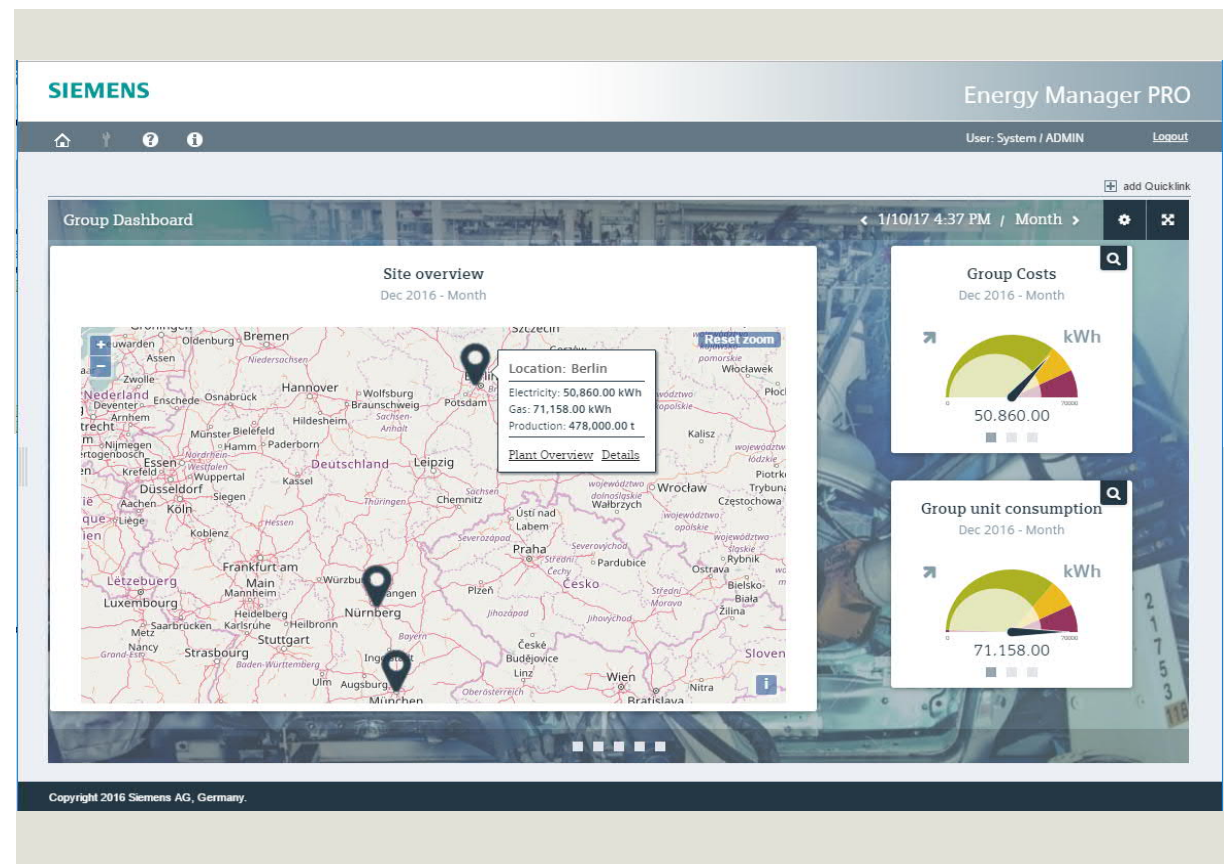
SIEMENS

Energy Manager PRO

User: System / ADMIN

Logout

add Quicklink

Group Dashboard

1/10/17 4:37 PM / Month

Site overview

Dec 2016 - Month

Reset zoom

Location: Berlin

Electricity: 50,860.00 kWh
Gas: 71,158.00 kWh
Production: 478,000.00 t

Plant Overview Details

Groningen Bremen Oldenburg Assen Zwolle Nederland Deventer Enschede Osnabrück Arnhem Hannover Wolfsburg Braunschweig Hildesheim Potsdam Szczecin Włocławek Płock Münster Bielefeld Hamm Paderborn Nijmegen Essen Krefeld Wuppertal Deutschland Leipzig Kassel Düsseldorf Aachen Köln Liège Siegen Chemnitz Wrocław Wałbrzych Częstochowa Koblenz Ústí nad Labem Praha Pardubice Ostrava Frankfurt am Main Mannheim Würzburg Nürnberg Erlangen Plzeň Česko Bielsko-Biała Žilina Luxembourg Lëtzebuerg Heidelberg Karlsruhe Heilbronn Saarbrücken Metz Nancy Stuttgart Strasbourg Bayern České Budějovice Linz Wien Ingolstadt Ulm Augsburg München Nitra Bratislava Kalisz Piotrków Trybunalski Rybnik Slovensko

Group Costs

Dec 2016 - Month

kWh

0 70000

50.860.00

Group unit consumption

Dec 2016 - Month

kWh

0 70000

71.158.00

Copyright 2016 Siemens AG, Germany.